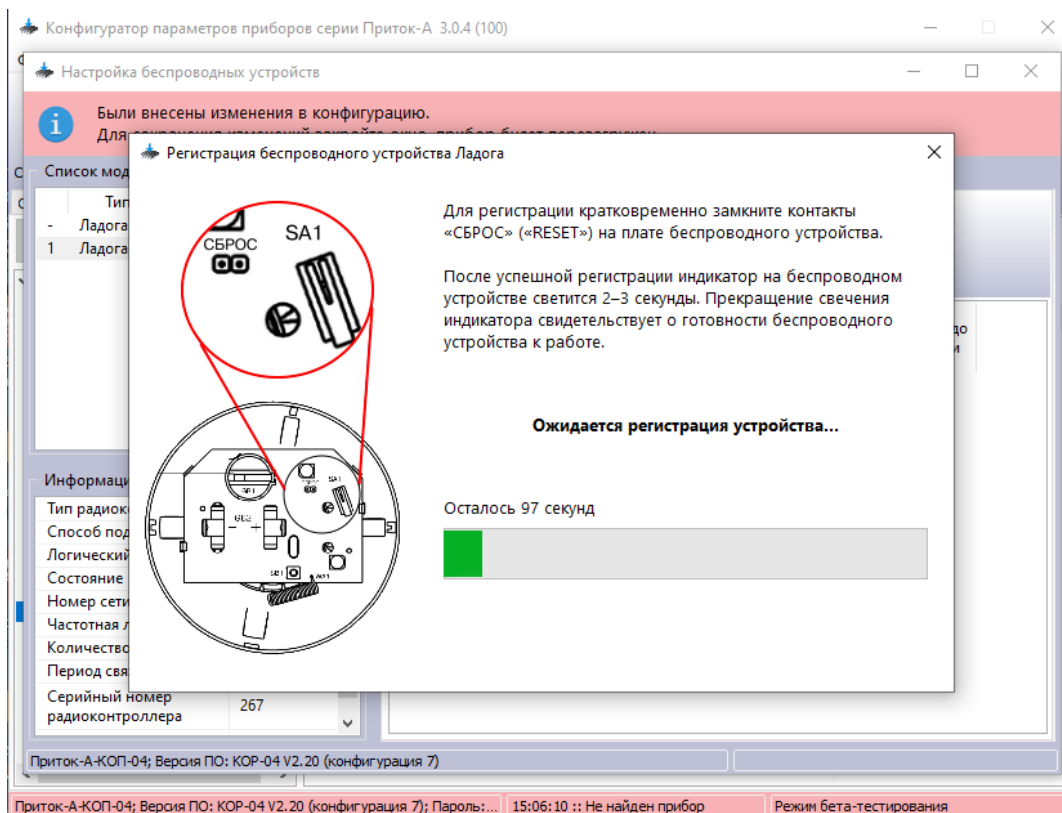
Конфигуратор параметров приборов серии Приток-А 3.0.4 (100)

Настройка беспроводных устройств

Были внесены изменения в конфигурацию.

Для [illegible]

Список мод

Тип

- Ладога

1 Ладога

Регистрация беспроводного устройства Ладога

СБРОС

SA1

Для регистрации кратковременно замкните контакты «СБРОС» («RESET») на плате беспроводного устройства.

После успешной регистрации индикатор на беспроводном устройстве светится 2–3 секунды. Прекращение свечения индикатора свидетельствует о готовности беспроводного устройства к работе.

Ожидается регистрация устройства...

Осталось 97 секунд

Информац

Тип радиок

Способ под

Логический

Состояние

Номер сети

Частотная л

Количество

Период свя

Серийный номер радиоконтроллера | 267

Приток-А-КОП-04; Версия ПО: КОР-04 V2.20 (конфигурация 7)

Приток-А-КОП-04; Версия ПО: КОР-04 V2.20 (конфигурация 7); Пароль:... | 15:06:10 :: Не найден прибор | Режим бета-тестирования